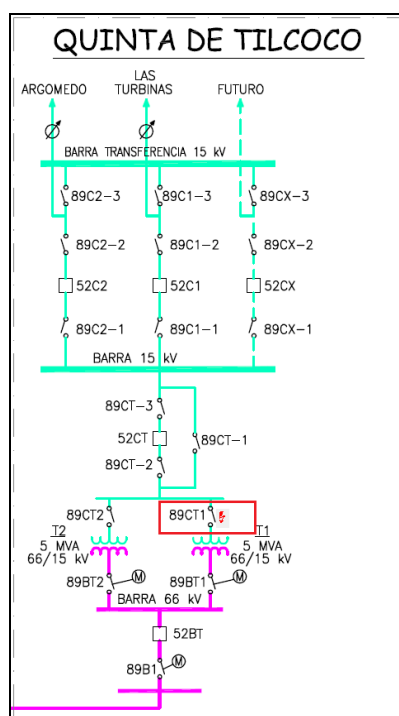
QUINTA DE TILCOCO

ARGOMEDO
LAS TURBINAS
FUTURO

BARRA TRANSFERENCIA 15 kV

89C2–3
89C1–3
89CX–3

89C2–2
89C1–2
89CX–2

52C2
52C1
52CX

89C2–1
89C1–1
89CX–1

BARRA 15 kV

89CT–3
52CT
89CT–1
89CT–2

89CT2
89CT1

T2
5 MVA
66/15 kV

T1
5 MVA
66/15 kV

89BT2 M
89BT1 M

BARRA 66 kV

52BT

89B1 M